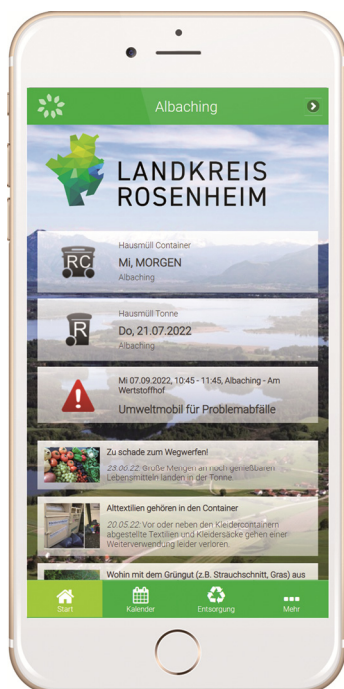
Albaching

LANDKREIS ROSENHEIM

RC
Hausmüll Container
Mi, MORGEN
Albaching

R
Hausmüll Tonne
Do, 21.07.2022
Albaching

Mi 07.09.2022, 10:45 - 11:45, Albaching - Am Wertstoffhof
Umweltmobil für Problemabfälle

Zu schade zum Wegwerfen!
23.06.22: Große Mengen an noch genießbaren Lebensmitteln landen in der Tonne.

Alttextilien gehören in den Container
20.05.22: Vor oder neben den Kleidercontainern abgestellte Textilien und Kleidersäcke gehen einer Weiterverwendung leider verloren.

Wohin mit dem Grüngut (z.B. Strauchschnitt, Gras) aus

Start
Kalender
Entsorgung
Mehr